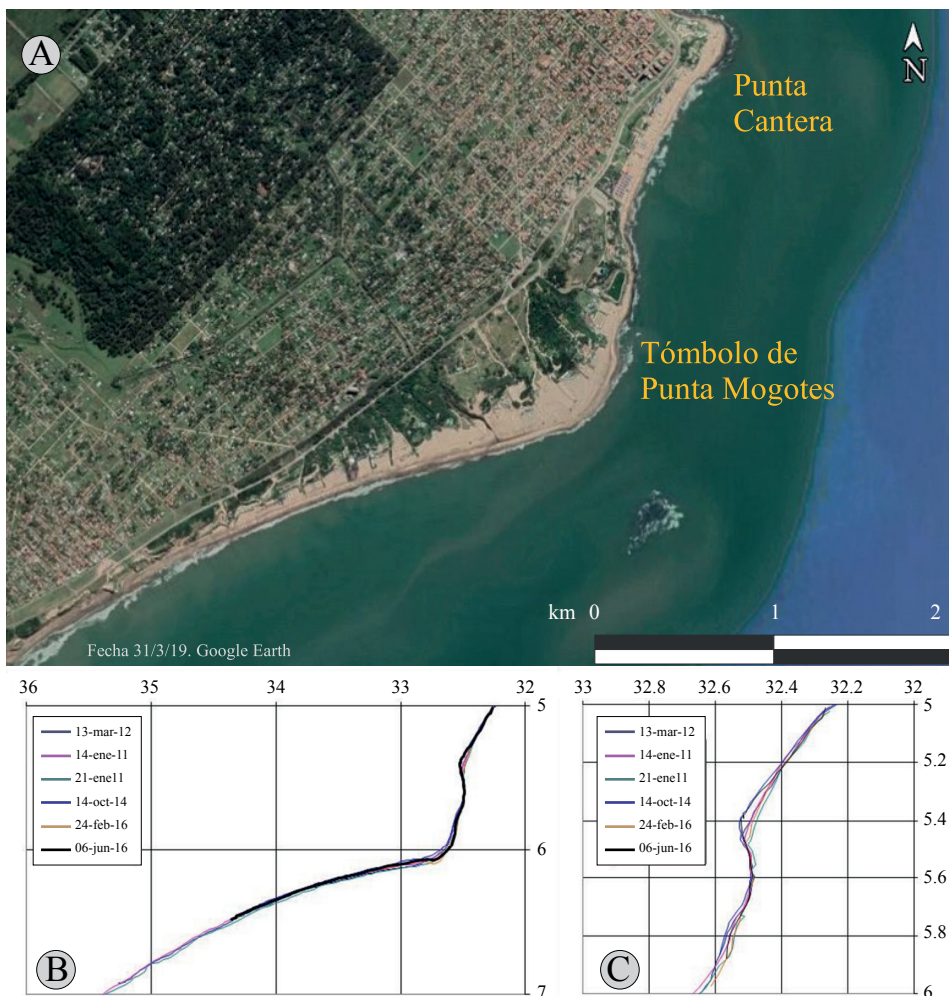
A

N

Punta Cantera

Tómbolo de Punta Mogotes

km 0 1 2

Fecha 31/3/19. Google Earth

36 35 34 33 32

5

6

7

13-mar-12
14-ene-11
21-ene11
14-oct-14
24-feb-16
06-jun-16

B

33 32.8 32.6 32.4 32.2 32

5

5.2

5.4

5.6

5.8

6

13-mar-12
14-ene-11
21-ene11
14-oct-14
24-feb-16
06-jun-16

C